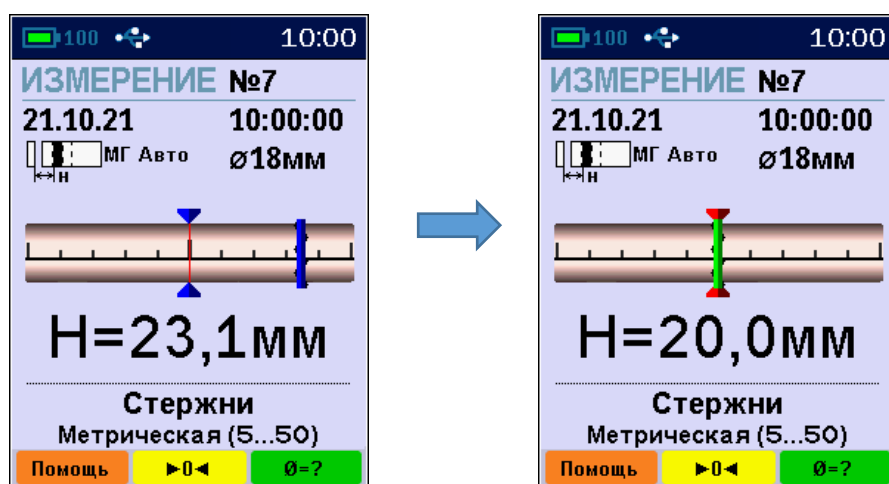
100 10:00
ИЗМЕРЕНИЕ №7
21.10.21 10:00:00
МГ Авто ø18мм
Н
H=23,1мм
Стержни
Метрическая (5...50)
Помощь ►0◄ ø=?

100 10:00
ИЗМЕРЕНИЕ №7
21.10.21 10:00:00
МГ Авто ø18мм
Н
H=20,0мм
Стержни
Метрическая (5...50)
Помощь ►0◄ ø=?